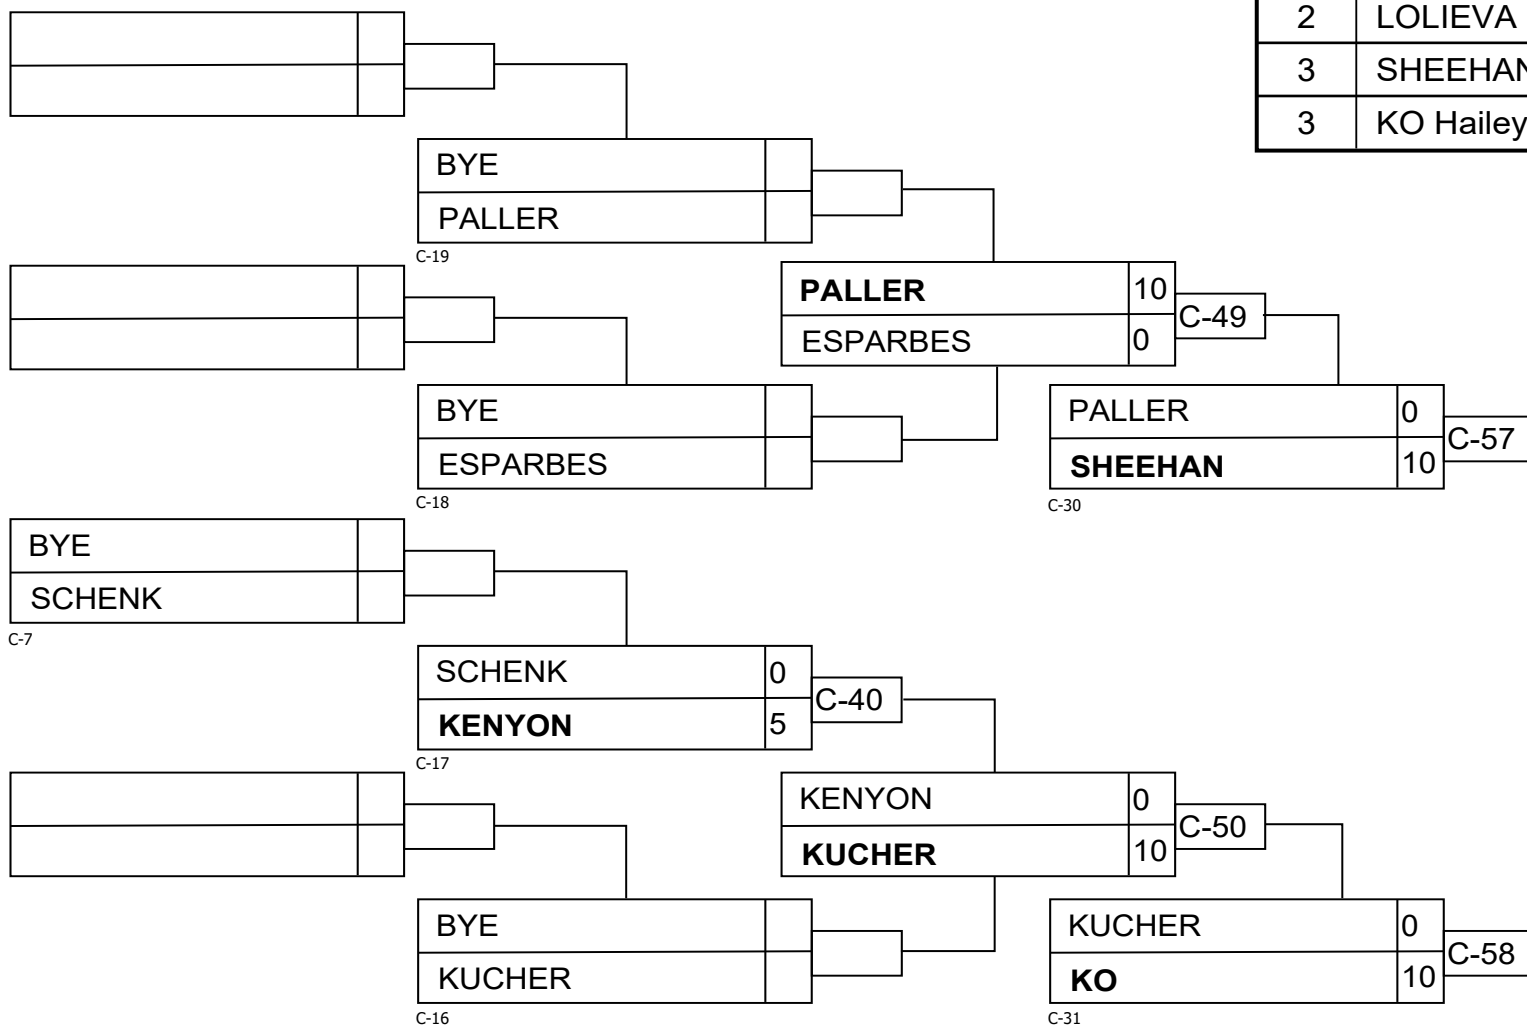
| 2 | LOLIEVA |
|---|---|
| 3 | SHEEHAN |
| 3 | KO Hailey |

BYE
PALLER
C-19

PALLER 10
ESPARBES 0
C-49

BYE
ESPARBES
C-18

PALLER 0
SHEEHAN 10
C-57
C-30

BYE
SCHENK
C-7

SCHENK 0
KENYON 5
C-40
C-17

KENYON 0
KUCHER 10
C-50

BYE
KUCHER
C-16

KUCHER 0
KO 10
C-58
C-31